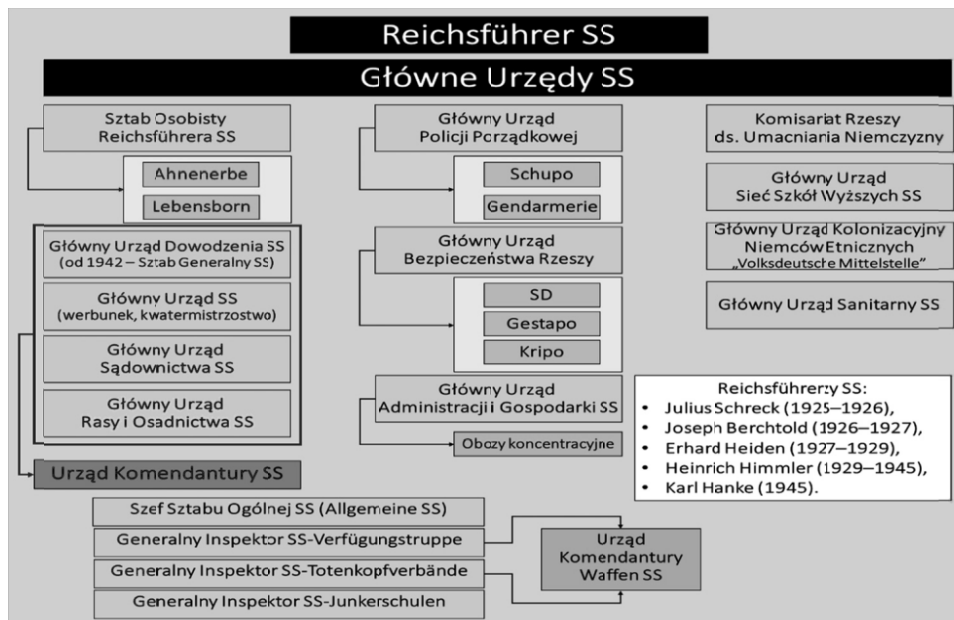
Reichsführer SS

Główne Urzędy SS

Sztab Osobisty Reichsführera SS

Ahnenerbe

Lebensborn

Główny Urząd Dowodzenia SS (od 1942 – Sztab Generalny SS)

Główny Urząd SS (werbunek, kwatermistrzostwo)

Główny Urząd Sądownictwa SS

Główny Urząd Rasy i Osadnictwa SS

Urząd Komendantury SS

Główny Urząd Policji Porządkowej

Schupo

Gendarmerie

Główny Urząd Bezpieczeństwa Rzeszy

SD

Gestapo

Kripo

Główny Urząd Administracji i Gospodarki SS

Obozy koncentracyjne

Komisariat Rzeszy ds. Umacniania Niemczyzny

Główny Urząd Sieć Szkół Wyższych SS

Główny Urząd Kolonizacyjny Niemców Etnicznych „Volksdeutsche Mittelstelle"

Główny Urząd Sanitarny SS

Reichsführerzy SS:
- Julius Schreck (1925–1926),
- Joseph Berchtold (1926–1927),
- Erhard Heiden (1927–1929),
- Heinrich Himmler (1929–1945),
- Karl Hanke (1945).

Szef Sztabu Ogólnej SS (Allgemeine SS)

Generalny Inspektor SS-Verfügungstruppe

Generalny Inspektor SS-Totenkopfverbände

Generalny Inspektor SS-Junkerschulen

Urząd Komendantury Waffen SS